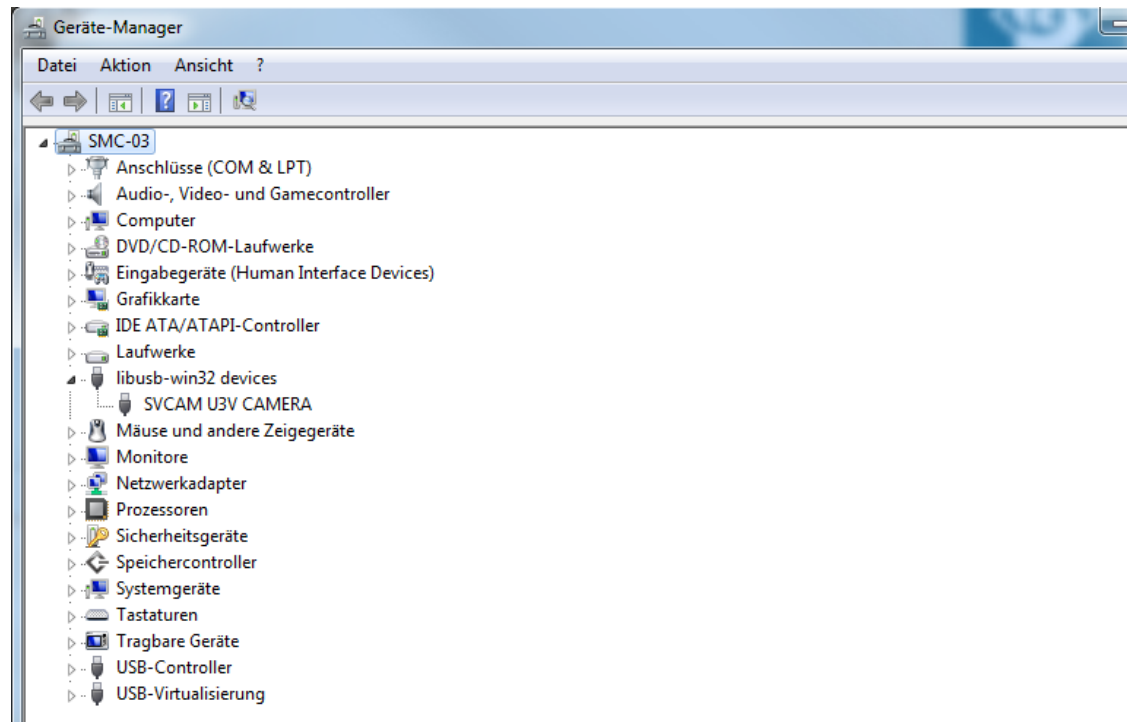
Geräte-Manager

Datei Aktion Ansicht ?

SMC-03
Anschlüsse (COM & LPT)
Audio-, Video- und Gamecontroller
Computer
DVD/CD-ROM-Laufwerke
Eingabegeräte (Human Interface Devices)
Grafikkarte
IDE ATA/ATAPI-Controller
Laufwerke
libusb-win32 devices
SVCAM U3V CAMERA
Mäuse und andere Zeigegeräte
Monitore
Netzwerkadapter
Prozessoren
Sicherheitsgeräte
Speichercontroller
Systemgeräte
Tastaturen
Tragbare Geräte
USB-Controller
USB-Virtualisierung